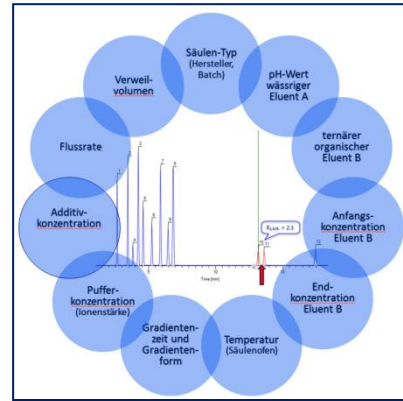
Säulen-Typ
(Hersteller, Batch)

pH-Wert wässriger Eluent A

ternärer organischer Eluent B

Anfangskonzentration Eluent B

Endkonzentration Eluent B

Temperatur
(Säulenofen)

Gradientenzeit und Gradientenform

Pufferkonzentration
(Ionenstärke)

Additivkonzentration

Flussrate

Verweilvolumen

1
2
3
4
5
6
7
8
9
10
11

$R_{s,krit.} = 2.3$

10

Time [min]